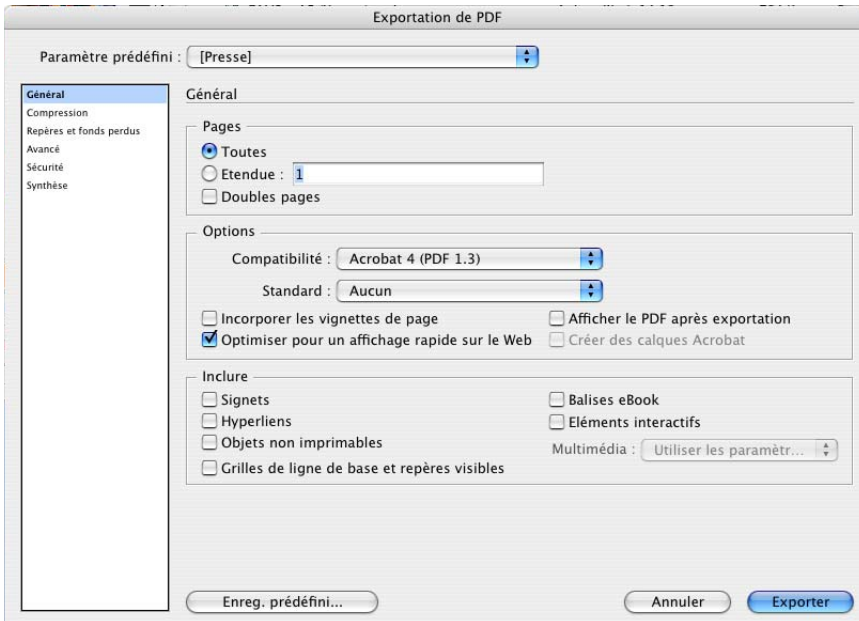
Exportation de PDF

Paramètre prédéfini : [Presse]

Général
Compression
Repères et fonds perdus
Avancé
Sécurité
Synthèse

Général

Pages
Toutes
Etendue : 1
Doubles pages

Options
Compatibilité : Acrobat 4 (PDF 1.3)
Standard : Aucun
Incorporer les vignettes de page
Afficher le PDF après exportation
Optimiser pour un affichage rapide sur le Web
Créer des calques Acrobat

Inclure
Signets
Balises eBook
Hyperliens
Eléments interactifs
Objets non imprimables
Multimédia : Utiliser les paramètr...
Grilles de ligne de base et repères visibles

Enreg. prédéfini...
Annuler
Exporter